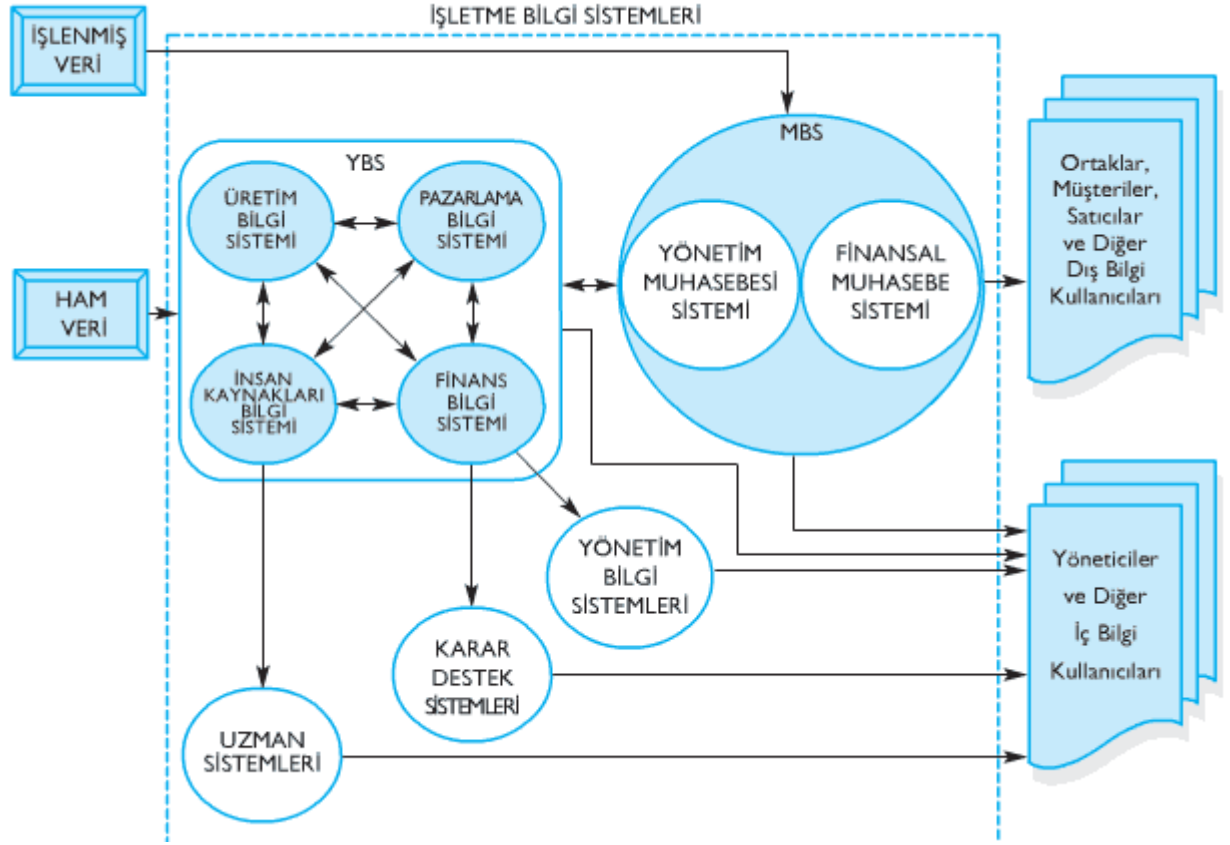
İŞLETME BİLGİ SİSTEMLERİ

İŞLENMİŞ VERİ

HAM VERİ

YBS

ÜRETİM BİLGİ SİSTEMİ

PAZARLAMA BİLGİ SİSTEMİ

İNSAN KAYNAKLARI BİLGİ SİSTEMİ

FİNANS BİLGİ SİSTEMİ

MBS

YÖNETİM MUHASEBESİ SİSTEMİ

FİNANSAL MUHASEBE SİSTEMİ

Ortaklar, Müşteriler, Satıcılar ve Diğer Dış Bilgi Kullanıcıları

YÖNETİM BİLGİ SİSTEMLERİ

KARAR DESTEK SİSTEMLERİ

UZMAN SİSTEMLERİ

Yöneticiler ve Diğer İç Bilgi Kullanıcıları